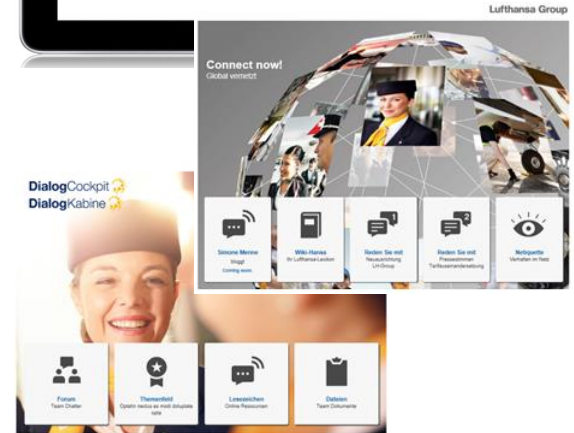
Lufthansa Group

Connect now!
Global vernetzt

Simone Menne
bloggt
Coming soon...

Wiki-Hansa
Ihr Lufthansa-Lexikon

Reden Sie mit
Neuausrichtung LH Group

Reden Sie mit
Pressestimmen Tarifauseinandersetzung

Netiquette
Verhalten im Netz

DialogCockpit
DialogKabine

Forum
Team Chatter

Themenfeld
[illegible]

Lesezeichen
Online Ressourcen

Dateien
Team Dokumente